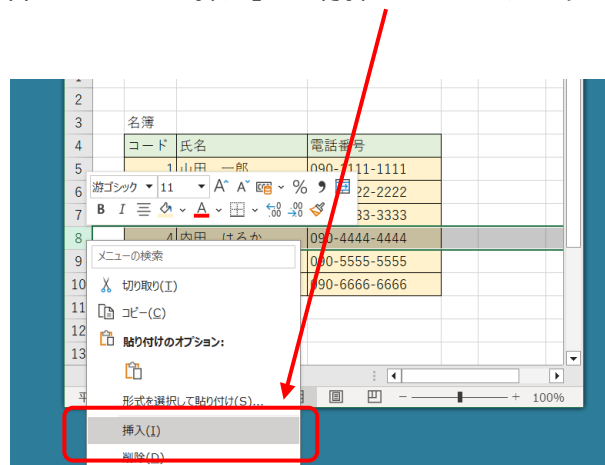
1
2
3 名簿
4 コード 氏名 電話番号
5 1 山田 一郎 090-1111-1111
6 22-2222
7 33-3333
8 4 内田 はるか 090-4444-4444
9 090-5555-5555
10 090-6666-6666
11
12
13

游ゴシック 11 A A % 9
B I A .00 .0

メニューの検索
切り取り(T)
コピー(C)
貼り付けのオプション:
形式を選択して貼り付け(S)...
挿入(I)
削除(D)

100%